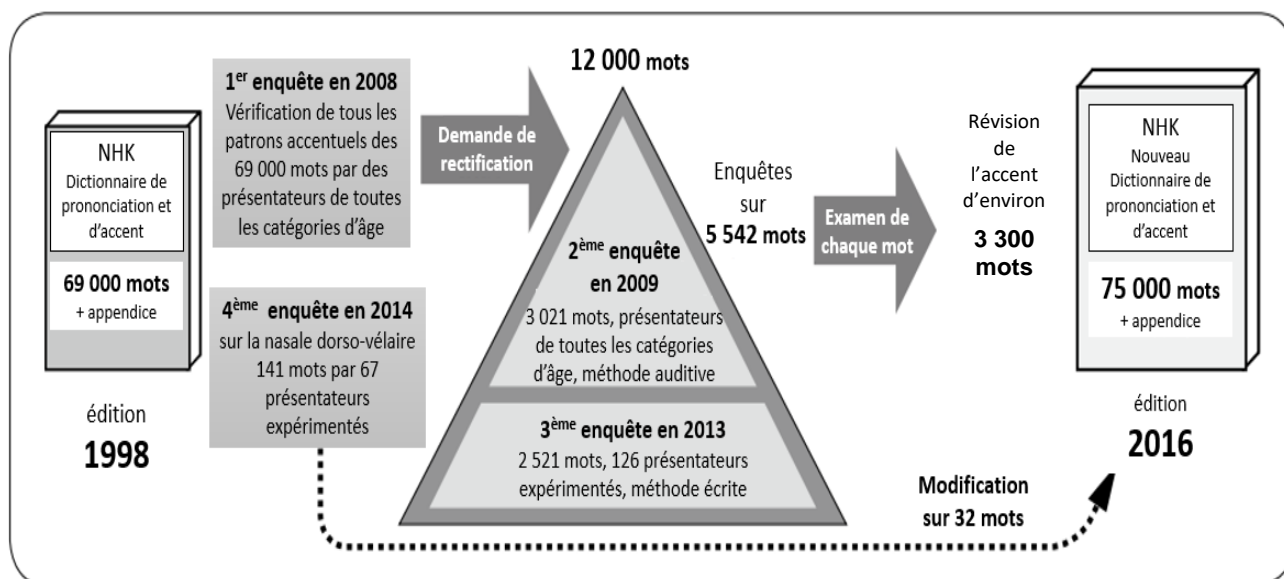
NHK
Dictionnaire de prononciation et d'accent

69 000 mots
+ appendice

édition
1998

1$^{er}$ enquête en 2008
Vérification de tous les patrons accentuels des 69 000 mots par des présentateurs de toutes les catégories d'âge

Demande de rectification

4$^{ème}$ enquête en 2014
sur la nasale dorso-vélaire 141 mots par 67 présentateurs expérimentés

12 000 mots

2$^{ème}$ enquête en 2009
3 021 mots, présentateurs de toutes les catégories d'âge, méthode auditive

3$^{ème}$ enquête en 2013
2 521 mots, 126 présentateurs expérimentés, méthode écrite

Enquêtes sur
5 542 mots

Examen de chaque mot

Révision de l'accent d'environ
3 300 mots

Modification sur 32 mots

NHK
Nouveau Dictionnaire de prononciation et d'accent

75 000 mots
+ appendice

édition
2016